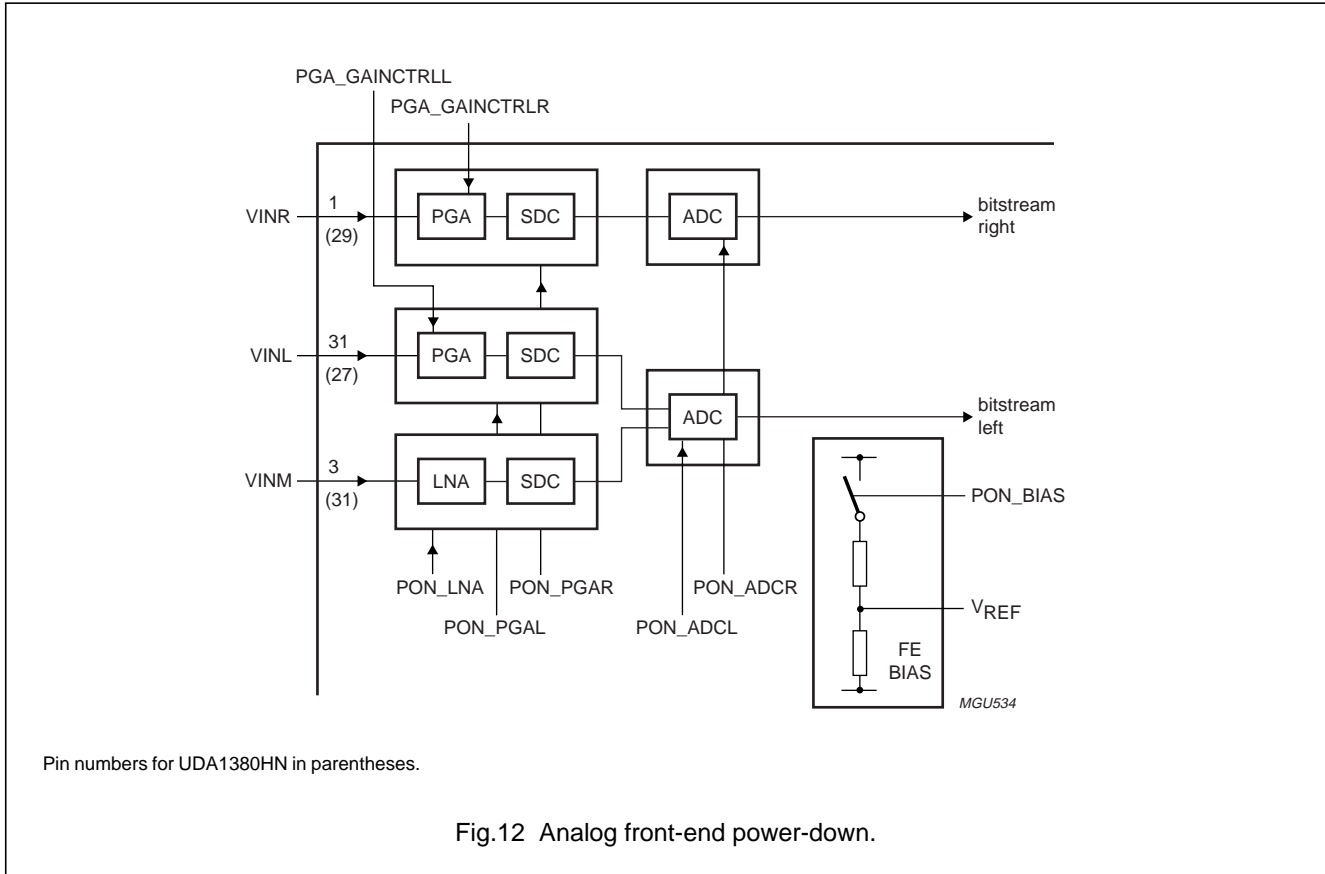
PGA_GAINCTRLL
PGA_GAINCTRLR

VINR 1 (29) PGA SDC ADC bitstream right

VINL 31 (27) PGA SDC ADC bitstream left

VINM 3 (31) LNA SDC

PON_BIAS

PON_LNA PON_PGAR PON_ADCR

PON_PGAL PON_ADCL

$V_{REF}$

FE BIAS

MGU534

Pin numbers for UDA1380HN in parentheses.

Fig.12 Analog front-end power-down.